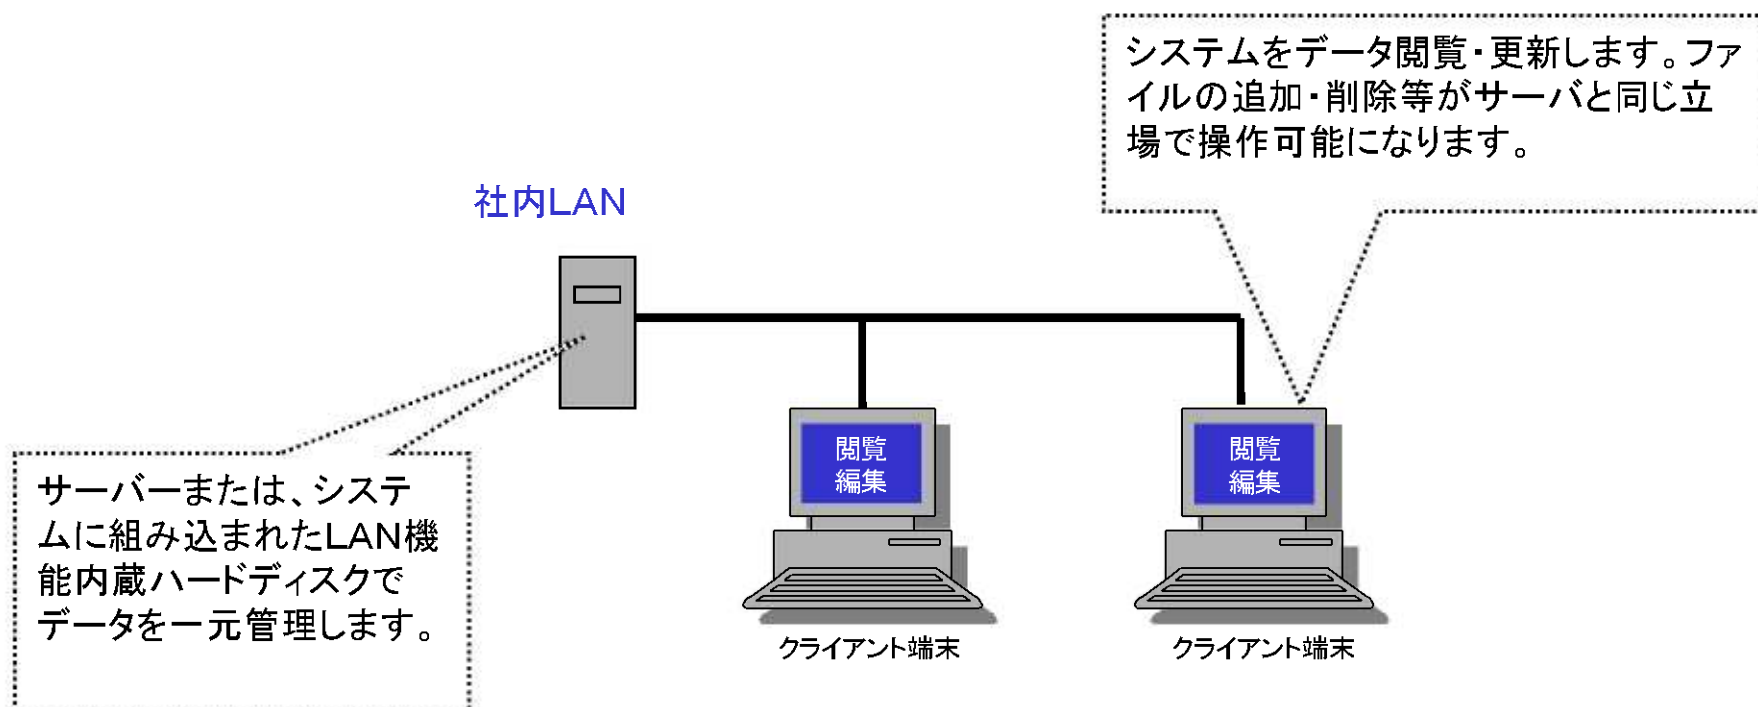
システムをデータ閲覧・更新します。ファイルの追加・削除等がサーバと同じ立場で操作可能になります。

社内LAN

サーバーまたは、システムに組み込まれたLAN機能内蔵ハードディスクでデータを一元管理します。

閲覧
編集

クライアント端末

閲覧
編集

クライアント端末